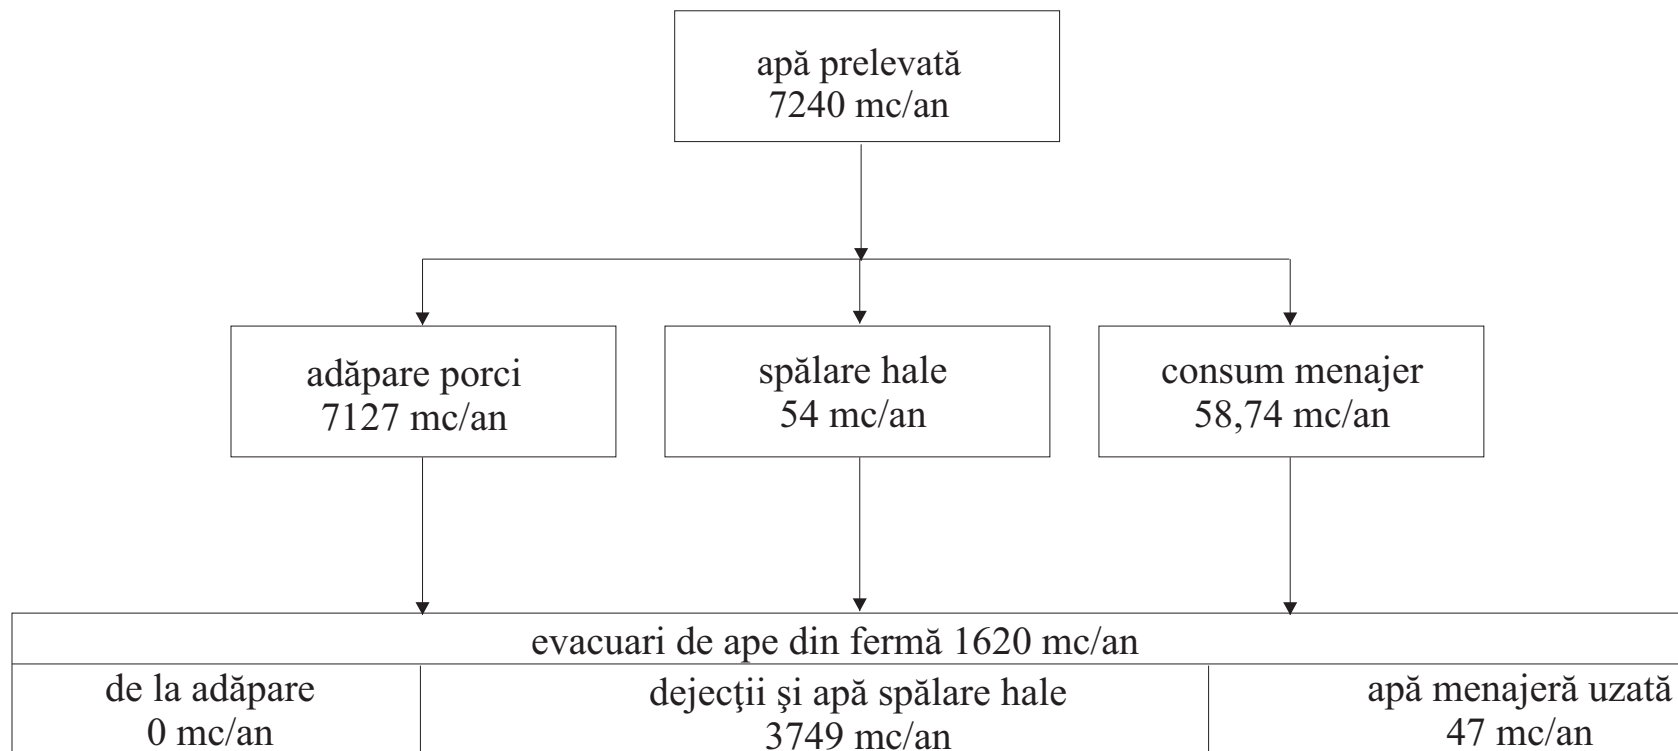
apă prelevată
7240 mc/an

adăpare porci
7127 mc/an

spălare hale
54 mc/an

consum menajer
58,74 mc/an

evacuari de ape din fermă 1620 mc/an

| de la adăpare 0 mc/an | dejecţii şi apă spălare hale 3749 mc/an | apă menajeră uzată 47 mc/an |
|---|---|---|